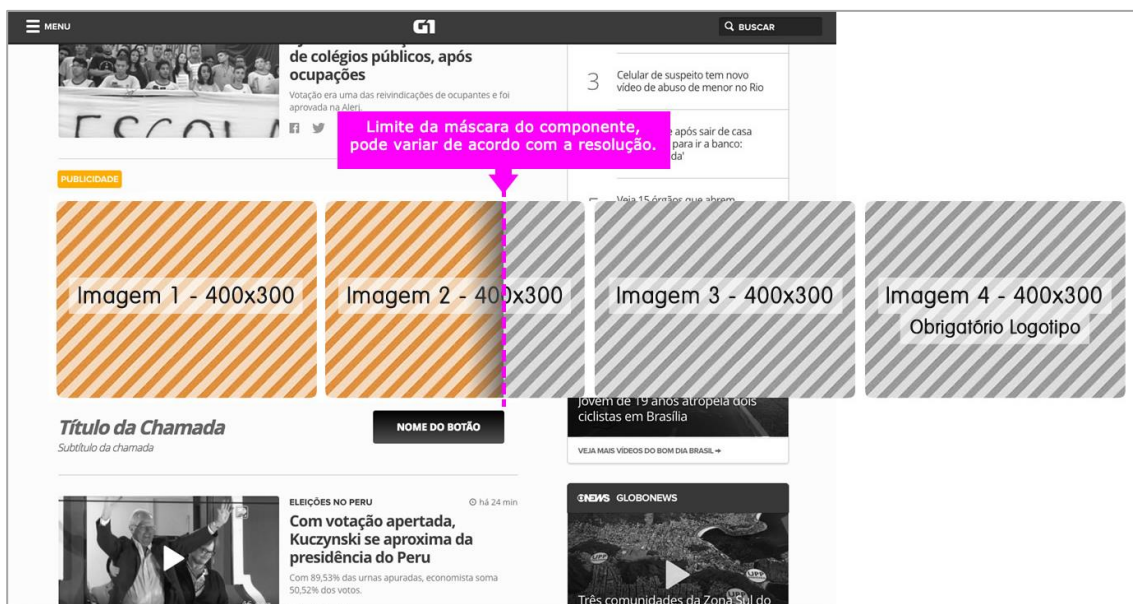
MENU
G1
BUSCAR

de colégios públicos, após ocupações
Votação era uma das reivindicações de ocupantes e foi aprovada na Alerj.

3 Celular de suspeito tem novo vídeo de abuso de menor no Rio

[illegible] após sair de casa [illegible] para ir a banco: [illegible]da'

Veja 15 órgãos que abrem

Limite da máscara do componente, pode variar de acordo com a resolução.

PUBLICIDADE

Imagem 1 - 400x300
Imagem 2 - 400x300
Imagem 3 - 400x300
Imagem 4 - 400x300
Obrigatório Logotipo

Jovem de 19 anos atropela dois ciclistas em Brasília
VEJA MAIS VÍDEOS DO BOM DIA BRASIL ➜

Título da Chamada
Subtítulo da chamada
NOME DO BOTÃO

ELEIÇÕES NO PERU
há 24 min
Com votação apertada, Kuczynski se aproxima da presidência do Peru
Com 89,53% das urnas apuradas, economista soma 50,52% dos votos.

GNEWS GLOBONEWS
Três comunidades da Zona Sul do